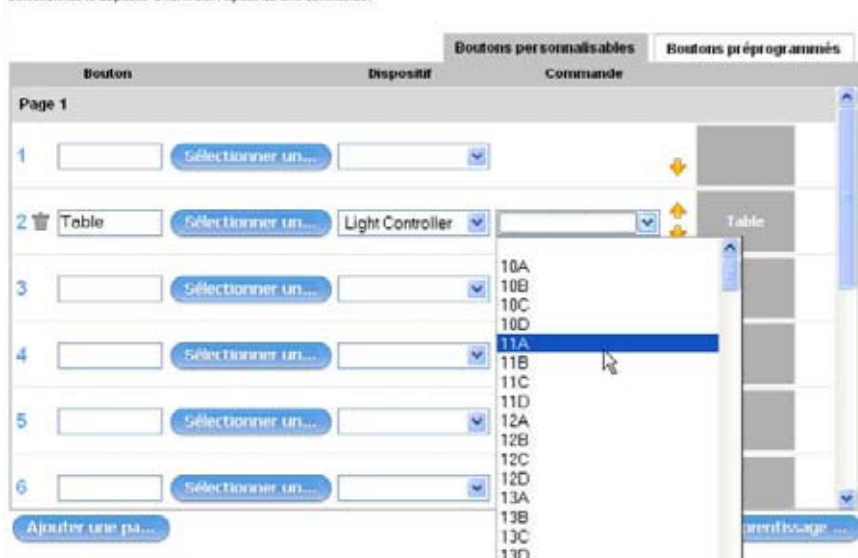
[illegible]

Boutons personnalisables | Boutons préprogrammés

Bouton | Dispositif | Commande

Page 1

1 | Sélectionner un...

2 | Table | Sélectionner un... | Light Controller | Table

3 | Sélectionner un...

4 | Sélectionner un...

5 | Sélectionner un...

6 | Sélectionner un...

10A
10B
10C
10D
11A
11B
11C
11D
12A
12B
12C
12D
13A
13B
13C
13D

Ajouter une pa...

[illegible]prentissage ...